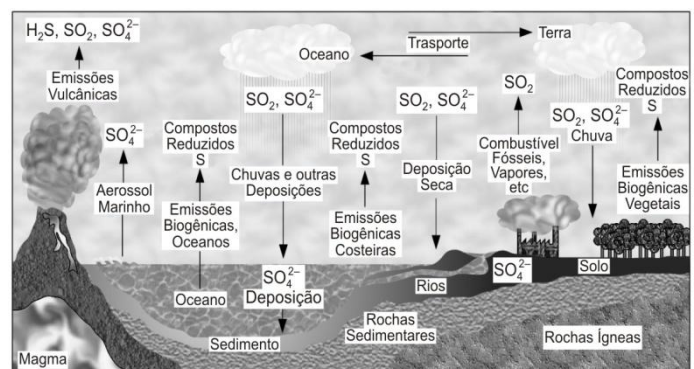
$H_2S$, $SO_2$, $SO_4^{2-}$

Emissões Vulcânicas

Oceano

Trasporte

Terra

$SO_2$, $SO_4^{2-}$

$SO_4^{2-}$

Compostos Reduzidos S

Compostos Reduzidos S

$SO_2$, $SO_4^{2-}$

$SO_2$

Compostos Reduzidos S

$SO_2$, $SO_4^{2-}$

Chuva

Aerossol Marinho

Emissões Biogênicas, Oceanos

Chuvas e outras Deposições

Emissões Biogênicas Costeiras

Deposição Seca

Combustível Fósseis, Vapores, etc

Emissões Biogênicas Vegetais

Oceano

$SO_4^{2-}$ Deposição

Rios

$SO_4^{2-}$

Solo

Sedimento

Rochas Sedimentares

Rochas Ígneas

Magma